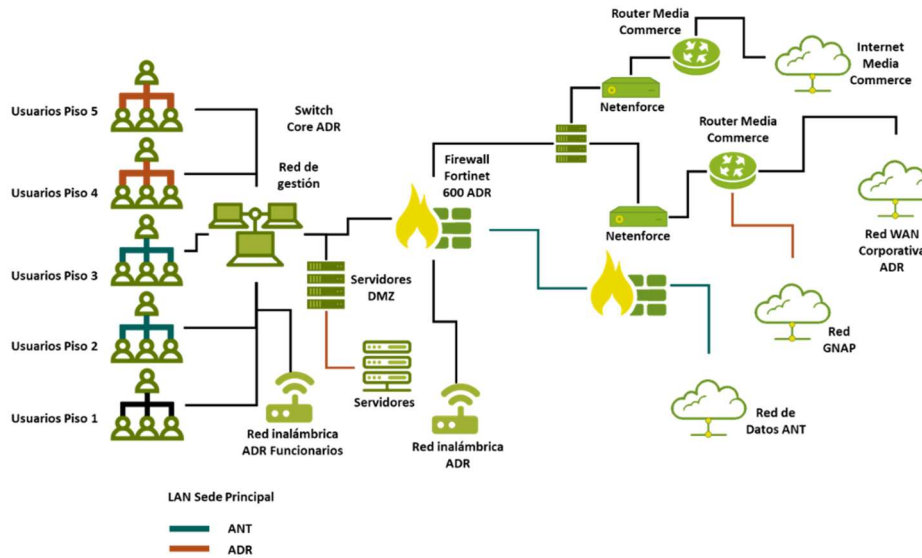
Router Media Commerce

Internet Media Commerce

Netenforce

Router Media Commerce

Switch Core ADR

Usuarios Piso 5

Red de gestión

Firewall Fortinet 600 ADR

Usuarios Piso 4

Netenforce

Red WAN Corporativa ADR

Usuarios Piso 3

Servidores DMZ

Red GNAP

Usuarios Piso 2

Servidores

Usuarios Piso 1

Red de Datos ANT

Red inalámbrica ADR Funcionarios

Red inalámbrica ADR

LAN Sede Principal

ANT

ADR